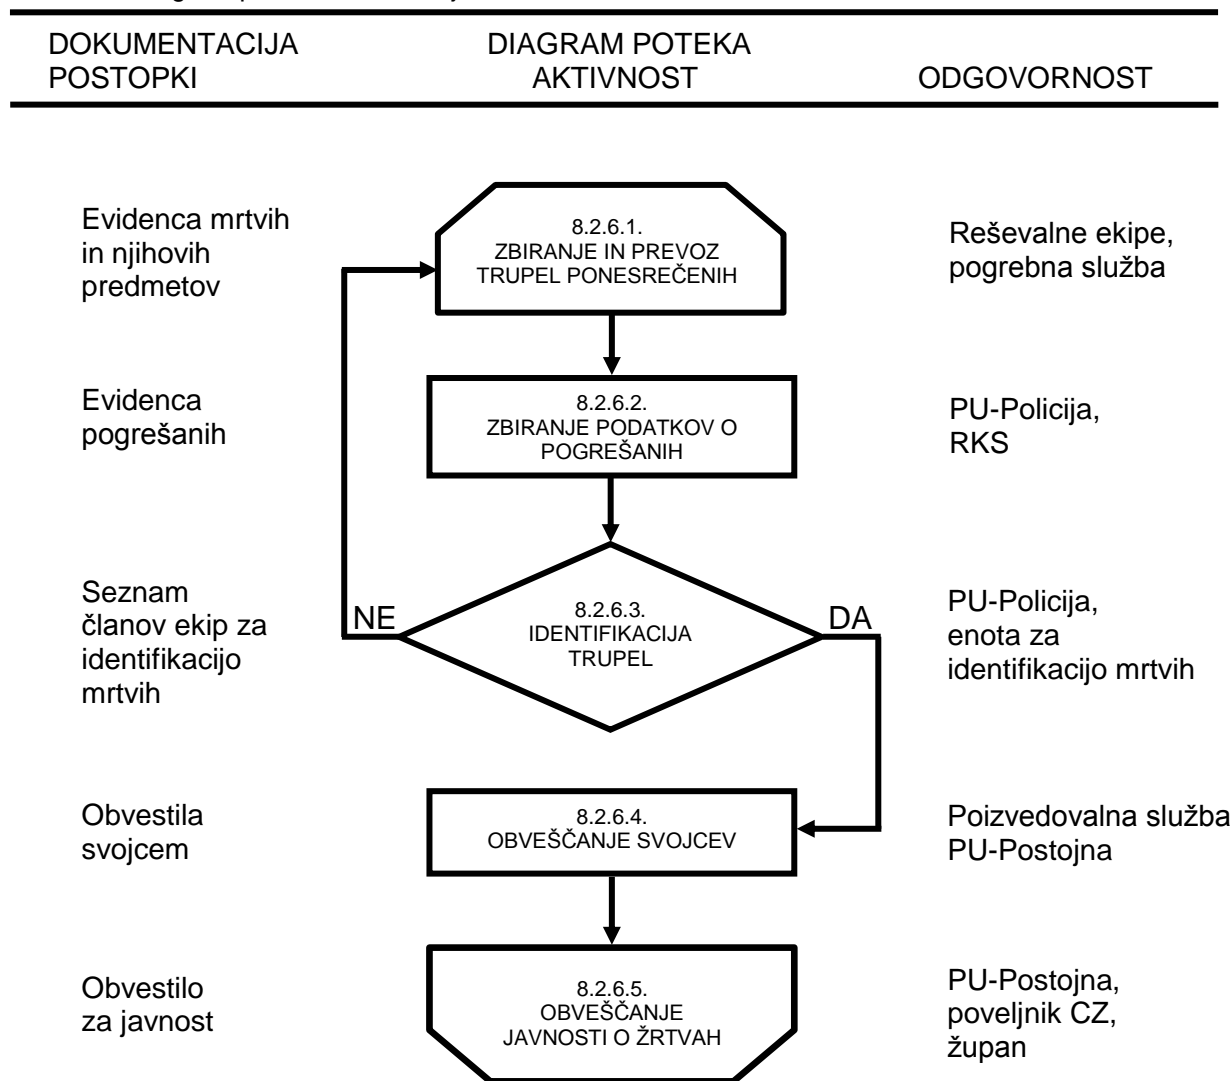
| DOKUMENTACIJA POSTOPKI | DIAGRAM POTEKA AKTIVNOST | ODGOVORNOST |
|---|---|---|
| Evidenca mrtvih in njihovih predmetov | 8.2.6.1. ZBIRANJE IN PREVOZ TRUPEL PONESREČENIH | Reševalne ekipe, pogrebna služba |
| Evidenca pogrešanih | 8.2.6.2. ZBIRANJE PODATKOV O POGREŠANIH | PU-Policija, RKS |
| Seznam članov ekip za identifikacijo mrtvih | NE 8.2.6.3. IDENTIFIKACIJA TRUPEL DA | PU-Policija, enota za identifikacijo mrtvih |
| Obvestila svojcem | 8.2.6.4. OBVEŠČANJE SVOJCEV | Poizvedovalna služba PU-Postojna |
| Obvestilo za javnost | 8.2.6.5. OBVEŠČANJE JAVNOSTI O ŽRTVAH | PU-Postojna, poveljnik CZ, župan |